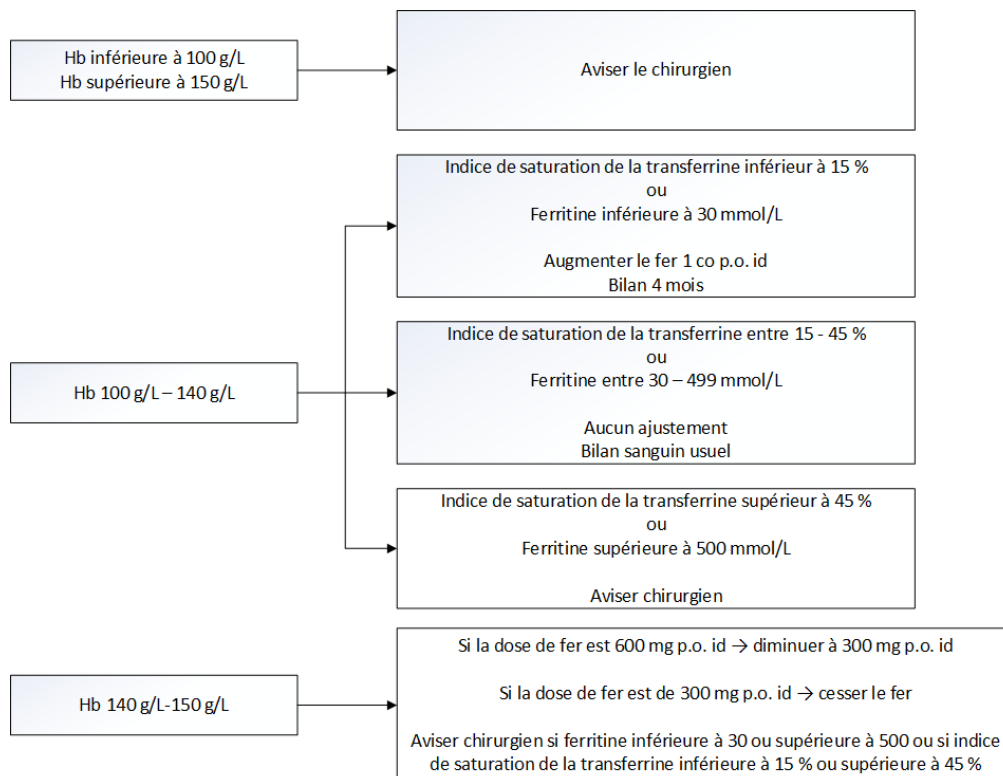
Hb inférieure à 100 g/L
Hb supérieure à 150 g/L

Aviser le chirurgien

Hb 100 g/L – 140 g/L

Indice de saturation de la transferrine inférieur à 15 %
ou
Ferritine inférieure à 30 mmol/L

Augmenter le fer 1 co p.o. id
Bilan 4 mois

Indice de saturation de la transferrine entre 15 - 45 %
ou
Ferritine entre 30 – 499 mmol/L

Aucun ajustement
Bilan sanguin usuel

Indice de saturation de la transferrine supérieur à 45 %
ou
Ferritine supérieure à 500 mmol/L

Aviser chirurgien

Hb 140 g/L-150 g/L

Si la dose de fer est 600 mg p.o. id → diminuer à 300 mg p.o. id

Si la dose de fer est de 300 mg p.o. id → cesser le fer

Aviser chirurgien si ferritine inférieure à 30 ou supérieure à 500 ou si indice de saturation de la transferrine inférieure à 15 % ou supérieure à 45 %